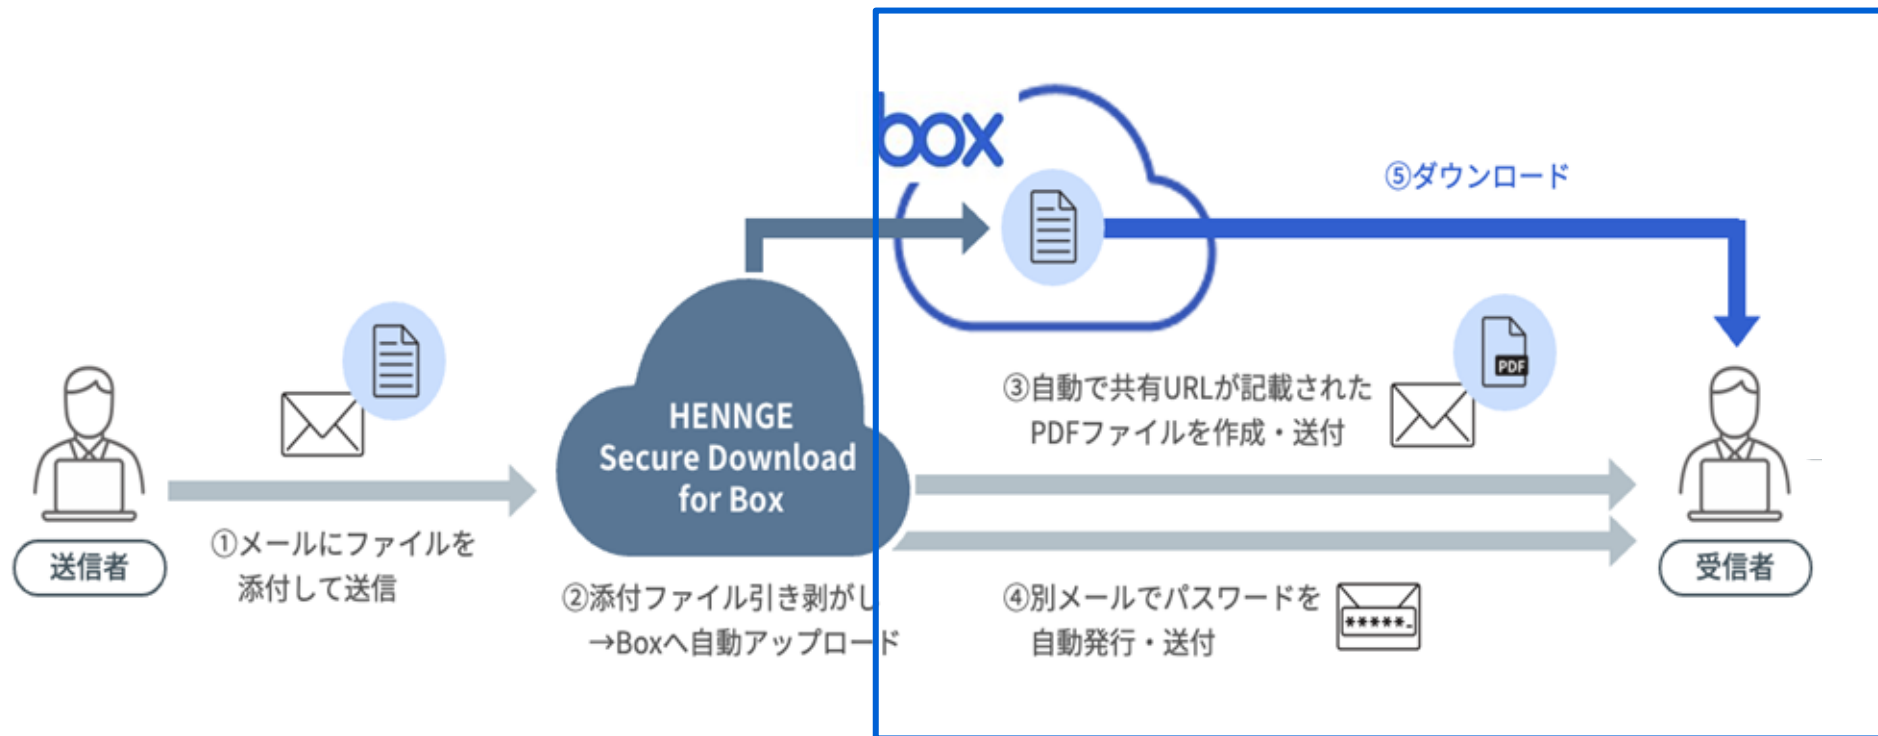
box

⑤ダウンロード

HENNGE Secure Download for Box

③自動で共有URLが記載されたPDFファイルを作成・送付

PDF

送信者

①メールにファイルを添付して送信

②添付ファイル引き剥がし→Boxへ自動アップロード

④別メールでパスワードを自動発行・送付

*****

受信者